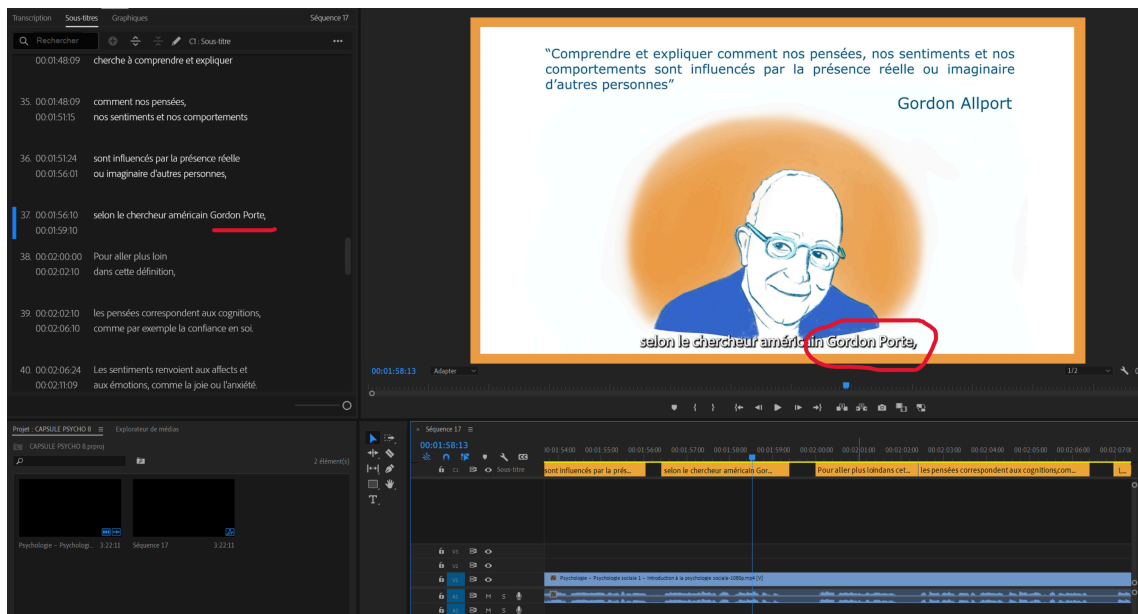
Transcription Sous-titres Graphiques Séquence 17

Rechercher C1 : Sous-titre

00:01:48:09 cherche à comprendre et expliquer

35. 00:01:48:09 comment nos pensées,
00:01:51:15 nos sentiments et nos comportements

36. 00:01:51:24 sont influencés par la présence réelle
00:01:56:01 ou imaginaire d'autres personnes,

37. 00:01:56:10 selon le chercheur américain Gordon Porte,
00:01:59:10

38. 00:02:00:00 Pour aller plus loin
00:02:02:10 dans cette définition,

39. 00:02:02:10 les pensées correspondent aux cognitions,
00:02:06:10 comme par exemple la confiance en soi.

40. 00:02:06:24 Les sentiments renvoient aux affects et
00:02:11:09 aux émotions, comme la joie ou l'anxiété.

"Comprendre et expliquer comment nos pensées, nos sentiments et nos comportements sont influencés par la présence réelle ou imaginaire d'autres personnes"

Gordon Allport

selon le chercheur américain Gordon Porte,

00:01:58:13 Adapter 1/2

Projet : CAPSULE PSYCHO 8 Explorateur de médias

CAPSULE PSYCHO 8.prproj

2 élément(s)

Psychologie - Psychologi... 3:22:11 Séquence 17 3:22:11

Séquence 17

00:01:58:13

00:01:54:00 00:01:55:00 00:01:56:00 00:01:57:00 00:01:58:00 00:01:59:00 00:02:00:00 00:02:01:00 00:02:02:00 00:02:03:00 00:02:04:00 00:02:05:00 00:02:06:00 00:02:07:00

C1 Sous-titre

sont influencés par la prés... selon le chercheur américain Gor... Pour aller plus loindans cet... les pensées correspondent aux cognitions,com...

V3
V2
V1 Psychologie - Psychologie sociale 1 - Introduction à la psychologie sociale-1080p.mp4 [V]
A1 M S
A2 M S